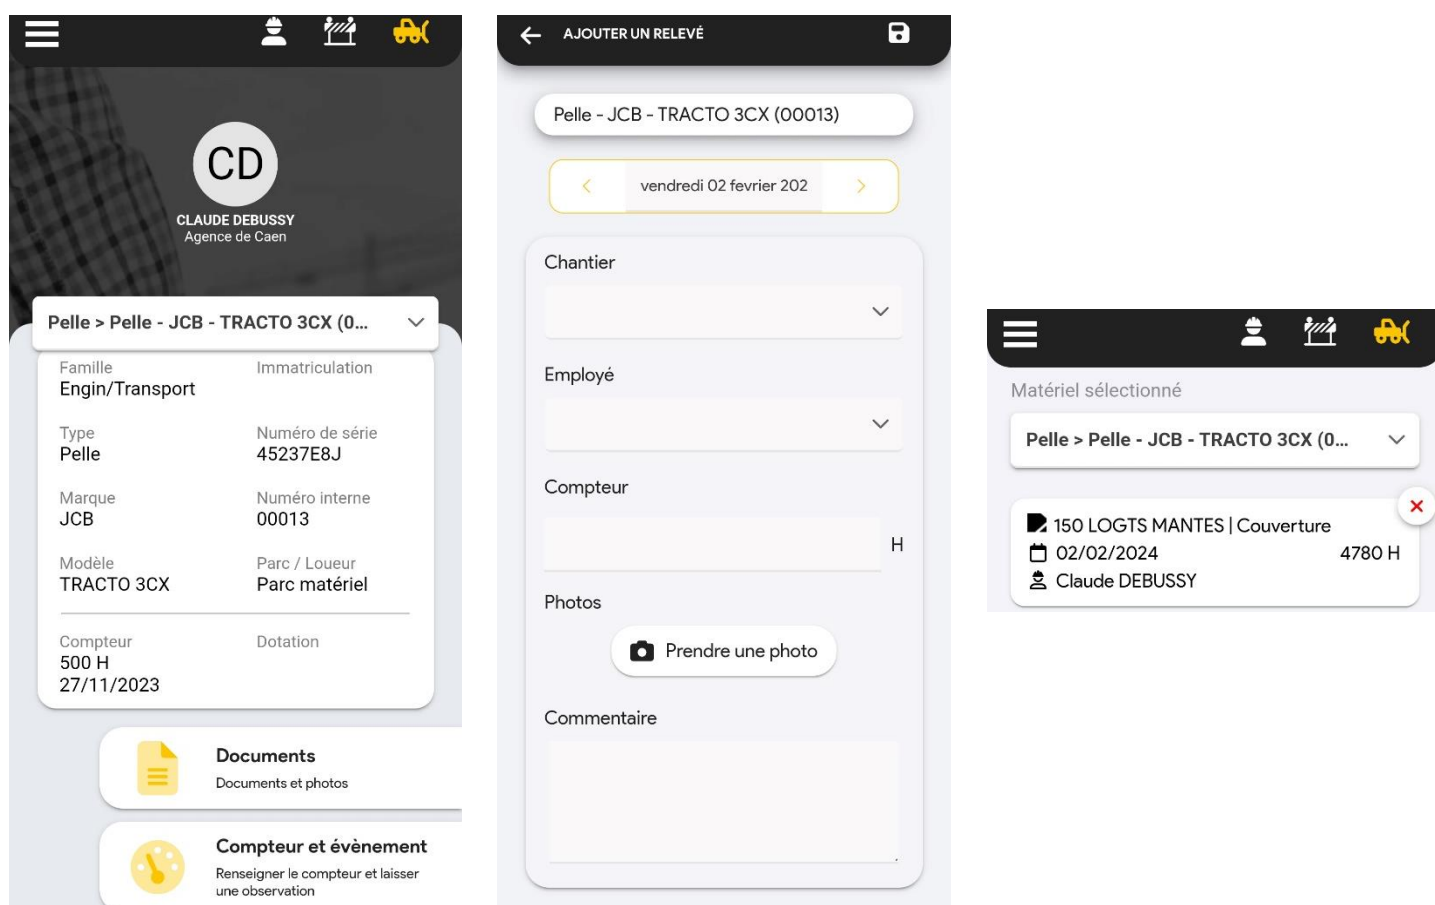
CD
CLAUDE DEBUSSY
Agence de Caen

Pelle > Pelle - JCB - TRACTO 3CX (0...

Famille
Engin/Transport

Immatriculation

Type
Pelle

Numéro de série
45237E8J

Marque
JCB

Numéro interne
00013

Modèle
TRACTO 3CX

Parc / Loueur
Parc matériel

Compteur
500 H
27/11/2023

Dotation

Documents
Documents et photos

Compteur et évènement
Renseigner le compteur et laisser une observation

AJOUTER UN RELEVÉ

Pelle - JCB - TRACTO 3CX (00013)

vendredi 02 fevrier 202

Chantier

Employé

Compteur

H

Photos

Prendre une photo

Commentaire

Matériel sélectionné

Pelle > Pelle - JCB - TRACTO 3CX (0...

150 LOGTS MANTES | Couverture
02/02/2024
4780 H
Claude DEBUSSY